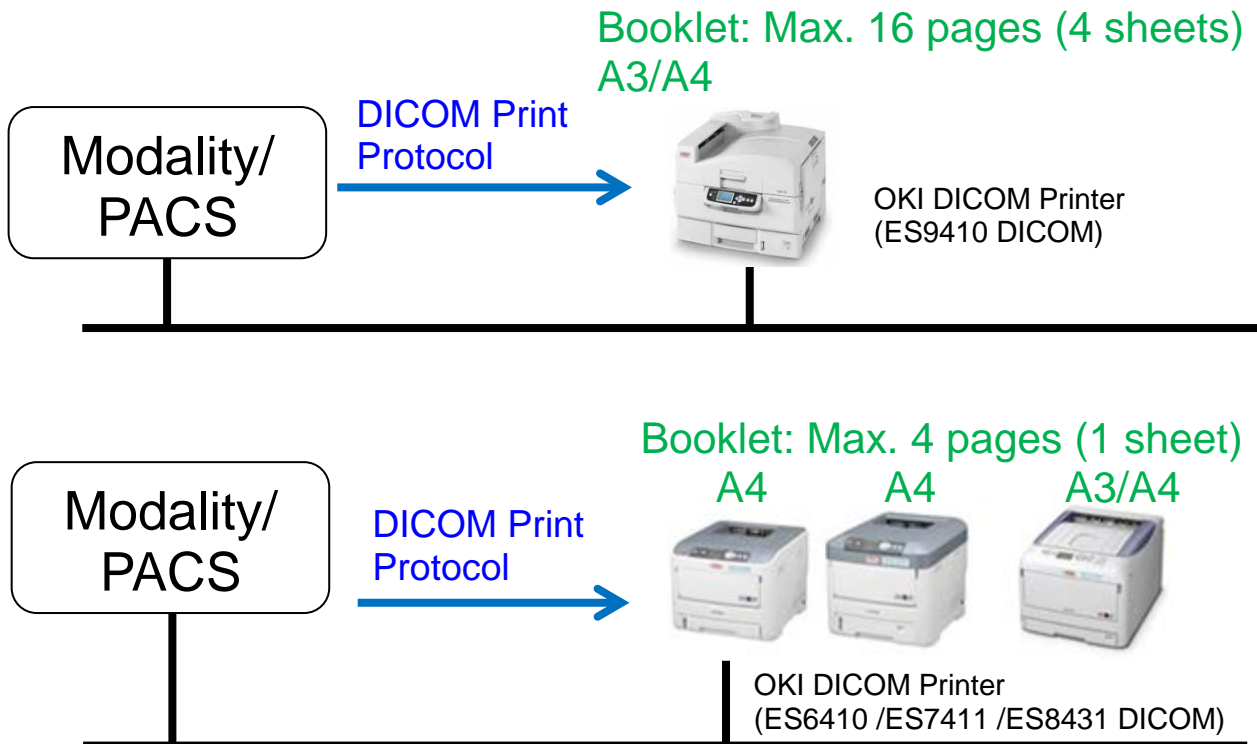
Booklet: Max. 16 pages (4 sheets)
A3/A4

Modality/
PACS

DICOM Print
Protocol

OKI DICOM Printer
(ES9410 DICOM)

Booklet: Max. 4 pages (1 sheet)
A4 A4 A3/A4

Modality/
PACS

DICOM Print
Protocol

OKI DICOM Printer
(ES6410 /ES7411 /ES8431 DICOM)